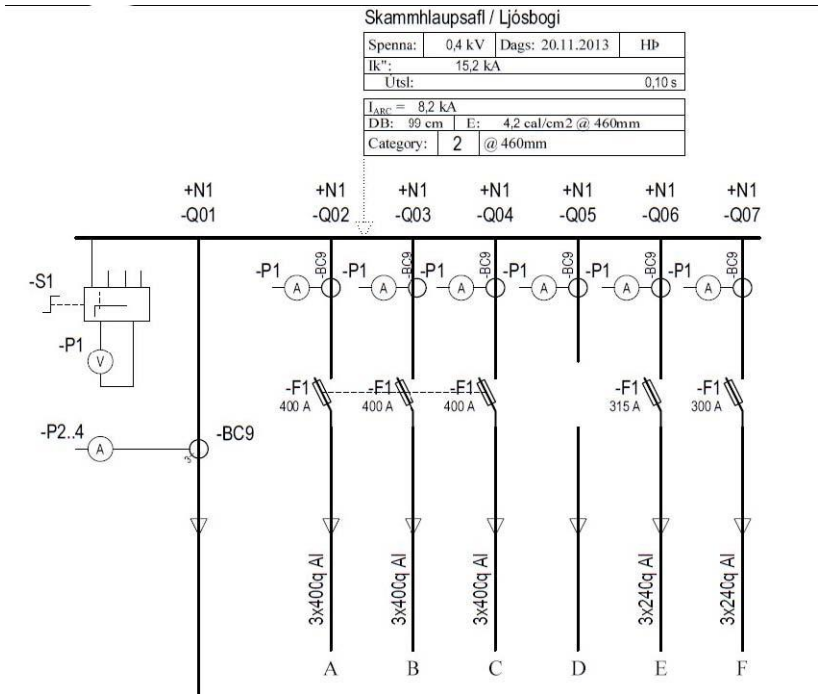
Skammhlaupsafl / Ljósbogi

| Spenna: | 0,4 kV | Dags: 20.11.2013 | HÞ |
|---|---|---|---|
| Ik": | 15,2 kA | | |
| Útsl: | | | 0,10 s |

$I_{ARC}$ = 8,2 kA
DB: 99 cm | E: 4,2 cal/cm2 @ 460mm
Category: 2 @ 460mm

+N1 -Q01
+N1 -Q02
+N1 -Q03
+N1 -Q04
+N1 -Q05
+N1 -Q06
+N1 -Q07

-S1
-P1 V
-P2..4 A
-BC9
3

-P1 A -BC9
-P1 A -BC9
-P1 A -BC9
-P1 A -BC9
-P1 A -BC9
-P1 A -BC9

-F1 400 A
-F1 400 A
-F1 400 A
-F1 315 A
-F1 300 A

3x400q Al
3x400q Al
3x400q Al
3x240q Al
3x240q Al

A B C D E F